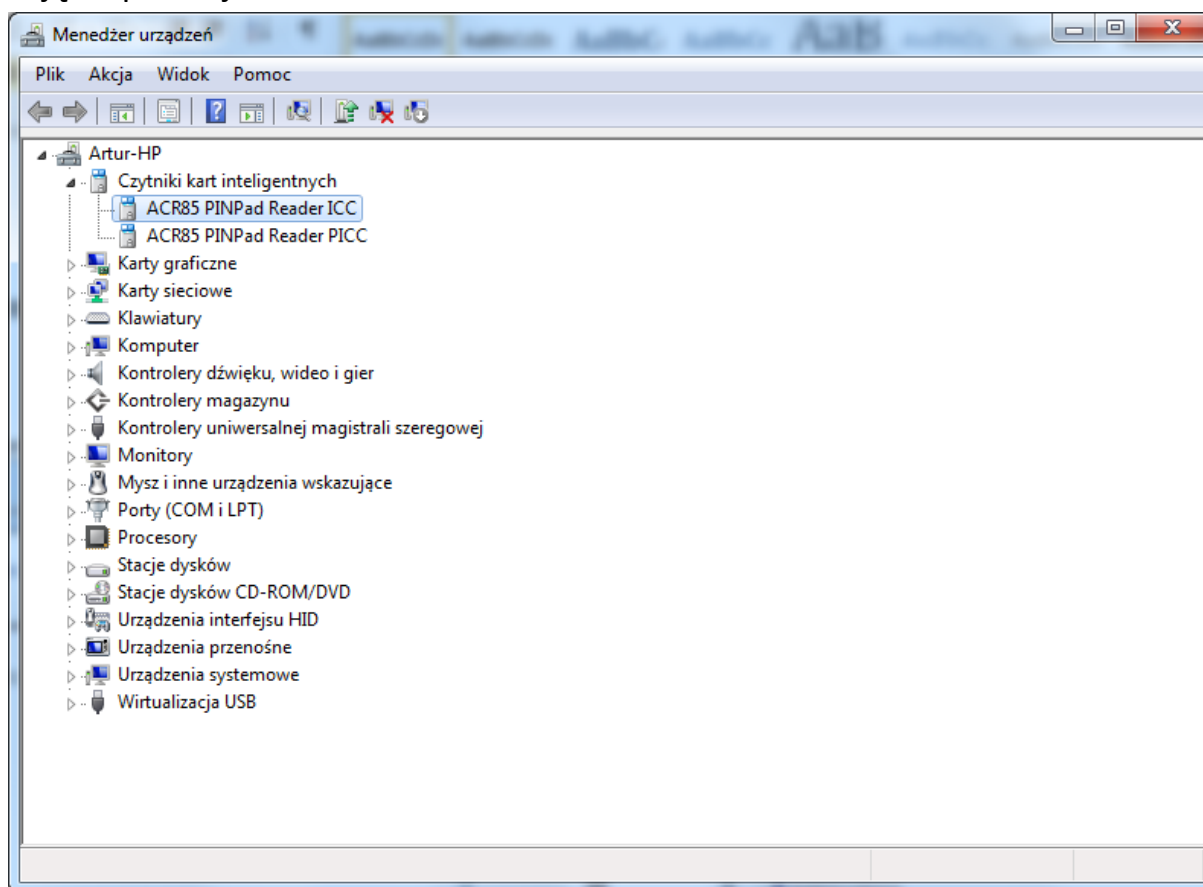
Menedżer urządzeń

Plik Akcja Widok Pomoc

Artur-HP
Czytniki kart inteligentnych
ACR85 PINPad Reader ICC
ACR85 PINPad Reader PICC
Karty graficzne
Karty sieciowe
Klawiatury
Komputer
Kontrolery dźwięku, wideo i gier
Kontrolery magazynu
Kontrolery uniwersalnej magistrali szeregowej
Monitory
Mysz i inne urządzenia wskazujące
Porty (COM i LPT)
Procesory
Stacje dysków
Stacje dysków CD-ROM/DVD
Urządzenia interfejsu HID
Urządzenia przenośne
Urządzenia systemowe
Wirtualizacja USB